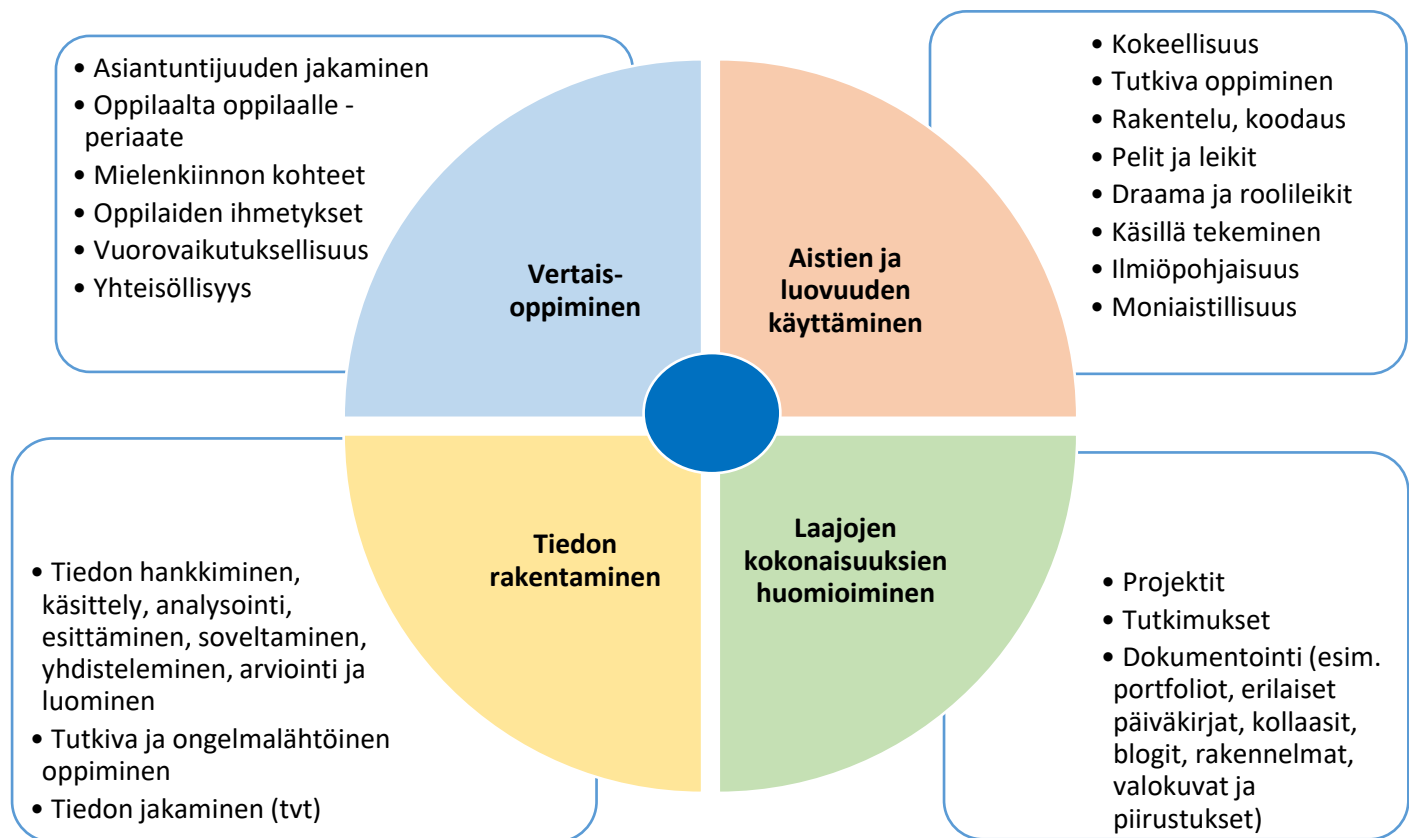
• Asiantuntijuuden jakaminen
• Oppilaalta oppilaalle - periaate
• Mielenkiinnon kohteet
• Oppilaiden ihmetykset
• Vuorovaikutuksellisuus
• Yhteisöllisyys

Vertais-oppiminen

• Kokeellisuus
• Tutkiva oppiminen
• Rakentelu, koodaus
• Pelit ja leikit
• Draama ja roolileikit
• Käsillä tekeminen
• Ilmiöpohjaisuus
• Moniaistillisuus

Aistien ja luovuuden käyttäminen

Tiedon rakentaminen

• Tiedon hankkiminen, käsittely, analysointi, esittäminen, soveltaminen, yhdisteleminen, arviointi ja luominen
• Tutkiva ja ongelmalähtöinen oppiminen
• Tiedon jakaminen (tvt)

Laajojen kokonaisuuksien huomioiminen

• Projektit
• Tutkimukset
• Dokumentointi (esim. portfoliot, erilaiset päiväkirjat, kollaasit, blogit, rakennelmat, valokuvat ja piirustukset)